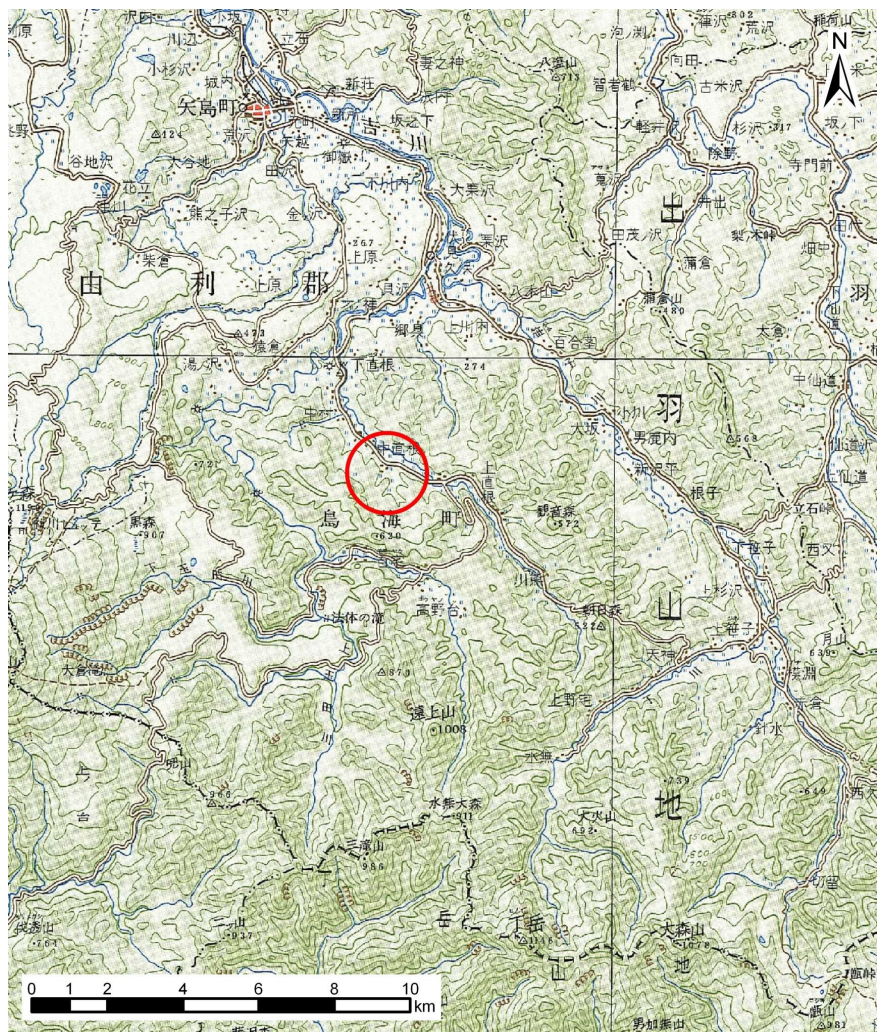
N

矢島町
吉
川
由
利
郡
出
羽
山
地
鳥
海
町
丘
台
岳
山
地

沢田
川辺
小杉沢
城内
新荘
妻之神
八塩山
泡渕
智者鶴
向田
古米沢
荒沢
杉沢
坂下
除野
寺門前
谷地沢
大谷地
天越
御嶽
坂之下
熊之子沢
金沢
大栗沢
葉沢
田茂ノ沢
井出
梨木沢
柴倉
上原
猿倉
鶴沢
郷身
上川内
八木山
蒲倉
蒲倉山
百合平
大倉
湯ノ沢
下直根
中直根
上直根
大坂
男鹿内
新沢平
根子
中仙道
上仙道
立石
笹子
西ノ又
黒森
観音森
川内
法体の滝
高野台
新田森
上杉沢
天神
月山
大倉山
上野宅
遠上山
釜淵
新倉
水無
針水
水無大森
大水山
三滝山
丁岳
大森山
二山
伏姿山
男加賀山
瓶山

0 1 2 4 6 8 10 km